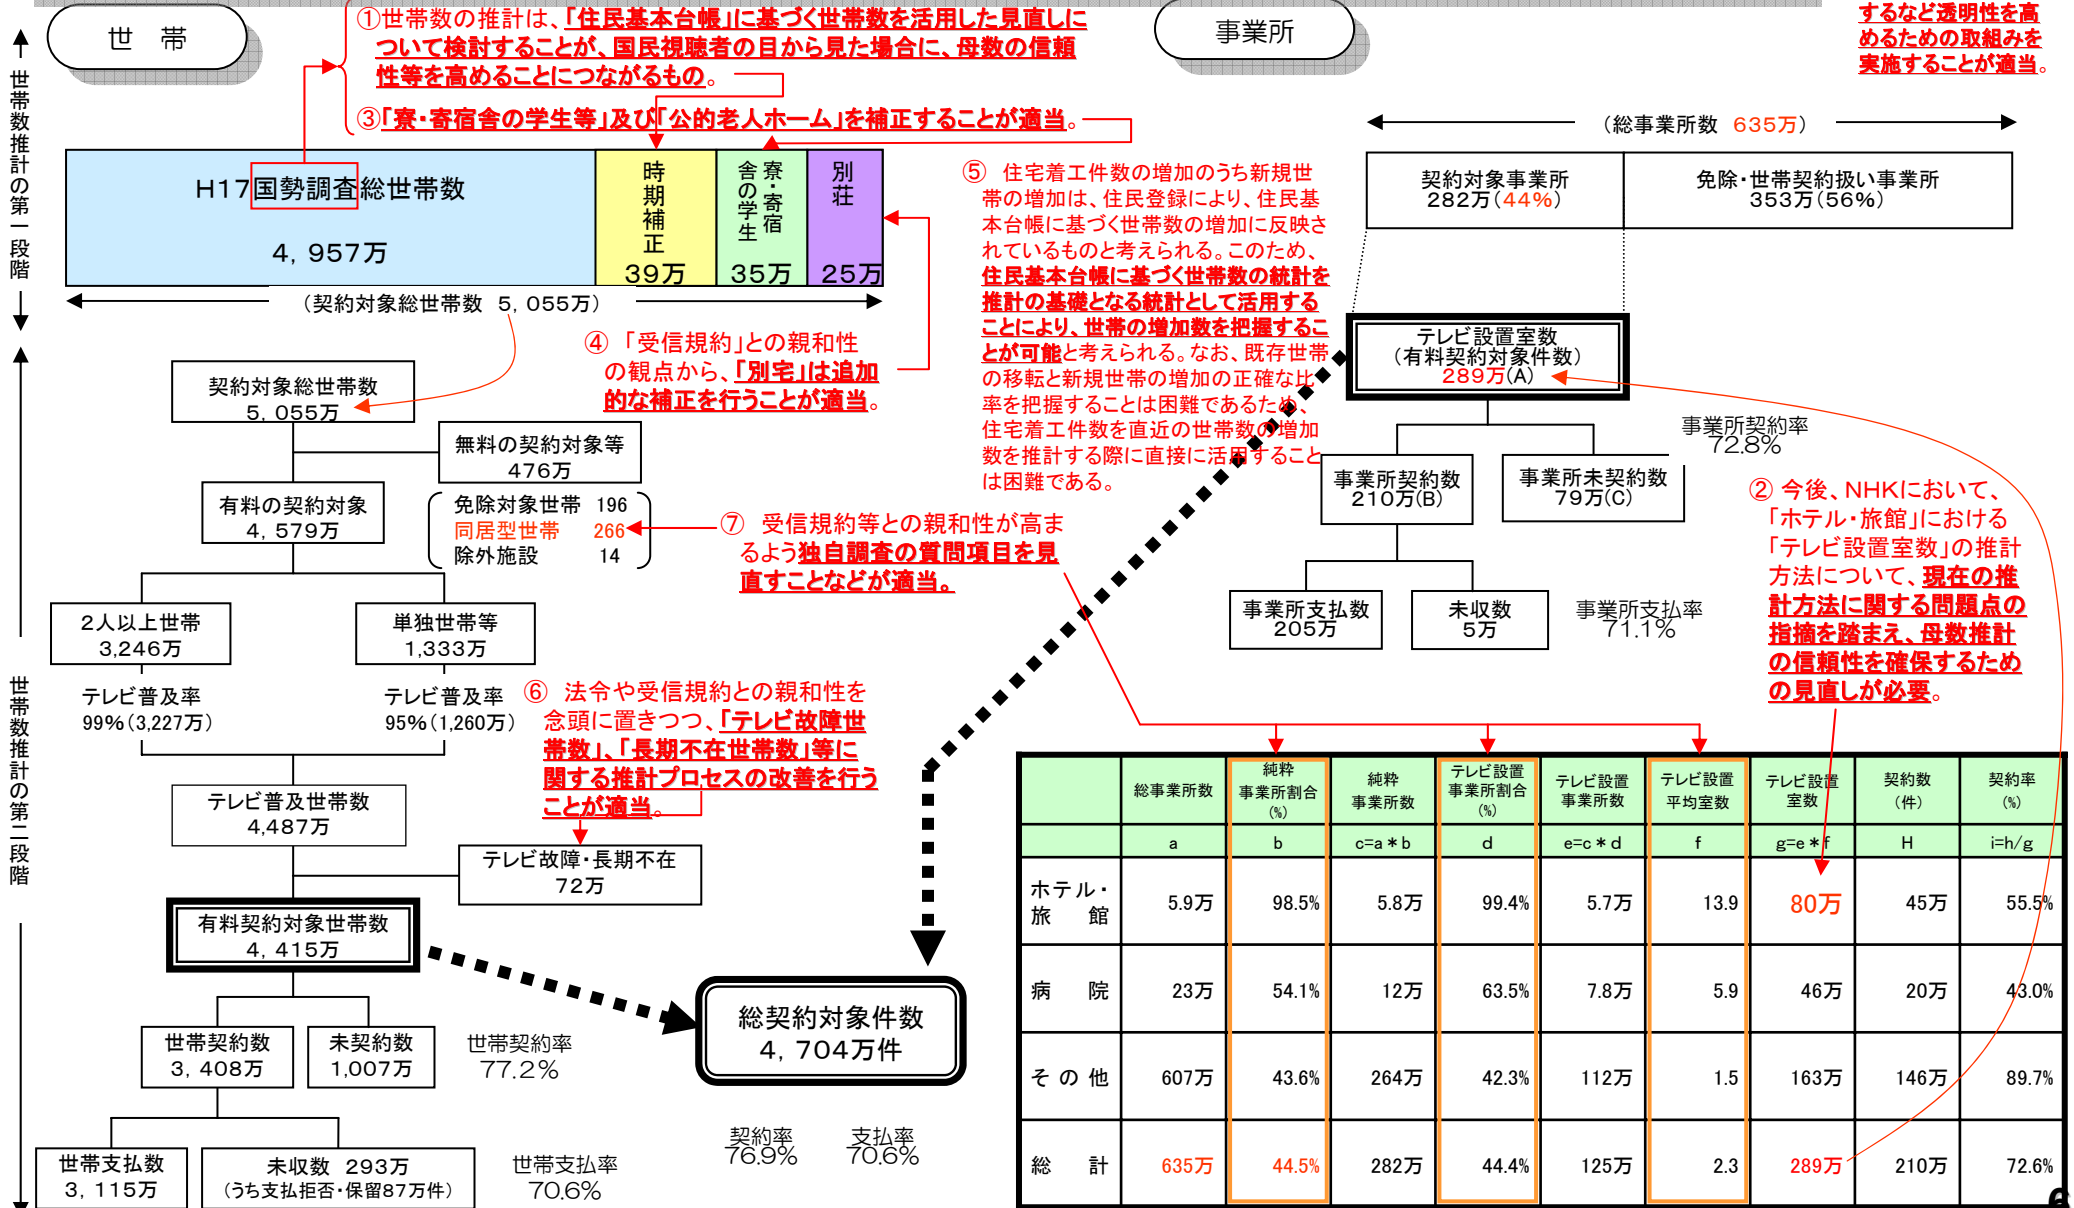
世　帯

①世帯数の推計は、「住民基本台帳」に基づく世帯数を活用した見直しについて検討することが、国民視聴者の目から見た場合に、母数の信頼性等を高めることにつながるもの。

③「寮・寄宿舎の学生等」及び「公的老人ホーム」を補正することが適当。

事業所

するなど透明性を高めるための取組みを実施することが適当。

世帯数推計の第一段階

H17国勢調査総世帯数
4，957万

時期補正
39万

寮・寄宿舎の学生
35万

別荘
25万

（契約対象総世帯数　5，055万）

⑤ 住宅着工件数の増加のうち新規世帯の増加は、住民登録により、住民基本台帳に基づく世帯数の増加に反映されているものと考えられる。このため、住民基本台帳に基づく世帯数の統計を推計の基礎となる統計として活用することにより、世帯の増加数を把握することが可能と考えられる。なお、既存世帯の移転と新規世帯の増加の正確な比率を把握することは困難であるため、住宅着工件数を直近の世帯数の増加数を推計する際に直接に活用することは困難である。

（総事業所数　635万）

契約対象事業所
282万（44%）

免除・世帯契約扱い事業所
353万（56%）

テレビ設置室数
（有料契約対象件数）
289万(A)

事業所契約率
72.8%

④「受信規約」との親和性の観点から、「別宅」は追加的な補正を行うことが適当。

契約対象総世帯数
5，055万

無料の契約対象等
476万

有料の契約対象
4，579万

免除対象世帯　196
同居型世帯　266
除外施設　14

⑦ 受信規約等との親和性が高まるよう独自調査の質問項目を見直すことなどが適当。

事業所契約数
210万(B)

事業所未契約数
79万(C)

② 今後、NHKにおいて、「ホテル・旅館」における「テレビ設置室数」の推計方法について、現在の推計方法に関する問題点の指摘を踏まえ、母数推計の信頼性を確保するための見直しが必要。

事業所支払数
205万

未収数
5万

事業所支払率
71.1%

2人以上世帯
3,246万

単独世帯等
1,333万

テレビ普及率
99%（3,227万）

テレビ普及率
95%（1,260万）

⑥ 法令や受信規約との親和性を念頭に置きつつ、「テレビ故障世帯数」、「長期不在世帯数」等に関する推計プロセスの改善を行うことが適当。

世帯数推計の第二段階

テレビ普及世帯数
4,487万

テレビ故障・長期不在
72万

有料契約対象世帯数
4，415万

総契約対象件数
4，704万件

世帯契約数
3，408万

未契約数
1,007万

世帯契約率
77.2%

世帯支払数
3，115万

未収数　293万
（うち支払拒否・保留87万件）

世帯支払率
70.6%

契約率
76.9%

支払率
70.6%

| | 総事業所数 | 純粋事業所割合(%) | 純粋事業所数 | テレビ設置事業所割合(%) | テレビ設置事業所数 | テレビ設置平均室数 | テレビ設置室数 | 契約数(件) | 契約率(%) |
|---|---|---|---|---|---|---|---|---|---|
| | a | b | c=a＊b | d | e=c＊d | f | g=e＊f | H | i=h/g |
| ホテル・旅館 | 5.9万 | 98.5% | 5.8万 | 99.4% | 5.7万 | 13.9 | 80万 | 45万 | 55.5% |
| 病院 | 23万 | 54.1% | 12万 | 63.5% | 7.8万 | 5.9 | 46万 | 20万 | 43.0% |
| その他 | 607万 | 43.6% | 264万 | 42.3% | 112万 | 1.5 | 163万 | 146万 | 89.7% |
| 総計 | 635万 | 44.5% | 282万 | 44.4% | 125万 | 2.3 | 289万 | 210万 | 72.6% |

6